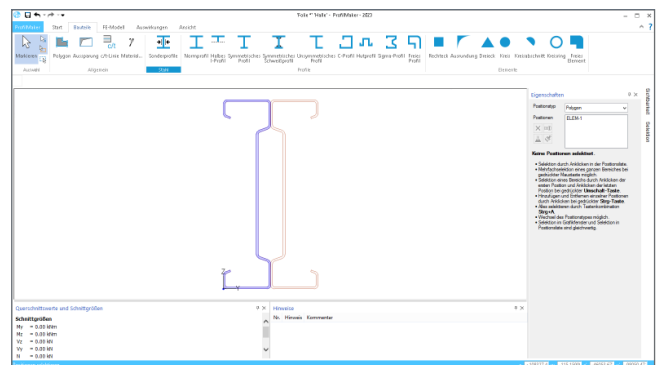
"Folie* "Halle" - ProfilMaker - 2023

ProfilMaker | Start | Bauteile | FE-Modell | Auswertungen | Ansicht

Markieren | Polygon | Aussparung | c/t-Linie | Mittellinie | Sonderprofile | Normprofil | Halbes I-Profil | Symmetrisches Profil | Symmetrisches Schweißprofil | Unsymmetrisches Profil | C-Profil | Hutprofil | Sigma-Profil | Freies Profil | Rechteck | Ausrundung | Dreieck | Kreis | Kreisabschnitt | Kreisring | Freies Element

Auswahl | Allgemein | Stahl | Profile | Elemente

Eigenschaften

Positionstyp: Polygon

Positionen: ELEM-1

Keine Positionen selektiert.

• Selektion durch Anklicken in der Positionsliste.
• Mehrfachselektion eines ganzen Bereiches bei gedrückter Maustaste möglich.
• Selektion eines Bereichs durch Anklicken der ersten Position und Anklicken der letzten Position bei gedrückter Umschalt-Taste.
• Hinzufügen und Entfernen einzelner Positionen durch Anklicken bei gedrückter Strg-Taste.
• Alles selektieren durch Tastenkombination Strg+A.
• Wechsel des Positionstyps möglich.
• Selektion im Grafikfenster und Selektion in Positionsliste sind gleichwertig.

Grafikbereich | Selektion

Querschnittswerte und Schnittgrößen

Schnittgrößen
My = 0.00 kNm
Mz = 0.00 kNm
Vz = 0.00 kN
Vy = 0.00 kN
N = 0.00 kN

Hinweise

Nr. | Hinweis | Kommentar